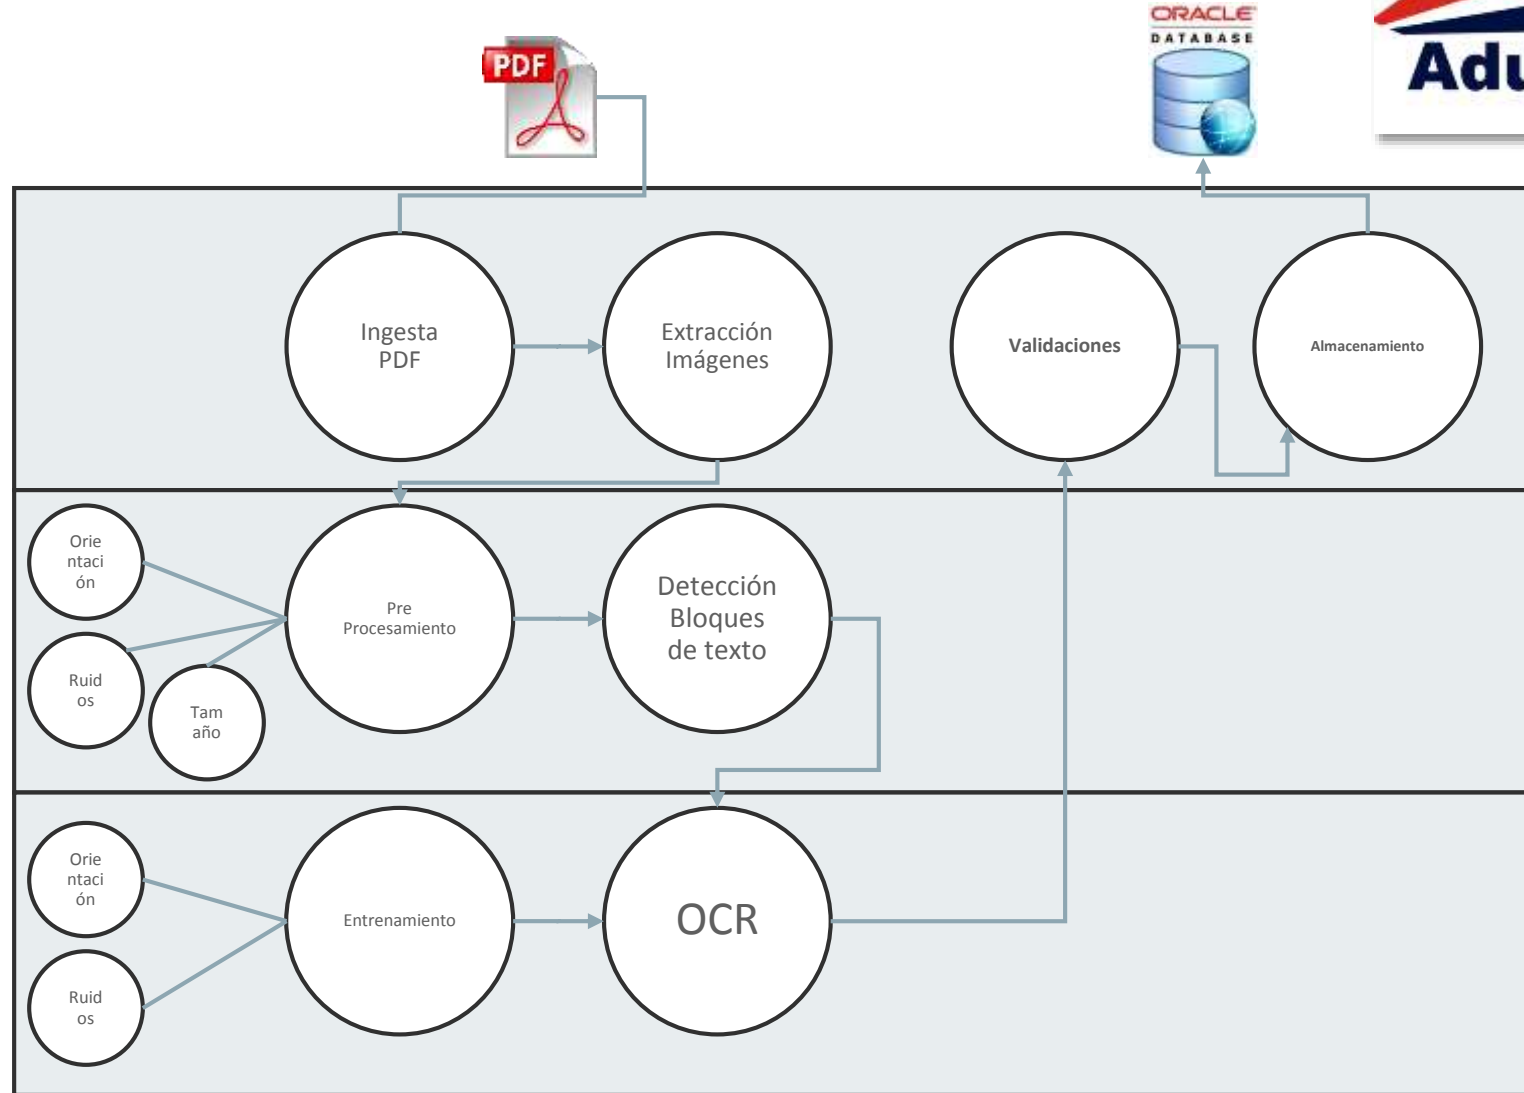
PDF

ORACLE
DATABASE

Adu

Ingesta PDF

Extracción Imágenes

Validaciones

Almacenamiento

Orientación

Ruidos

Tamaño

Pre Procesamiento

Detección Bloques de texto

Orientación

Ruidos

Entrenamiento

OCR